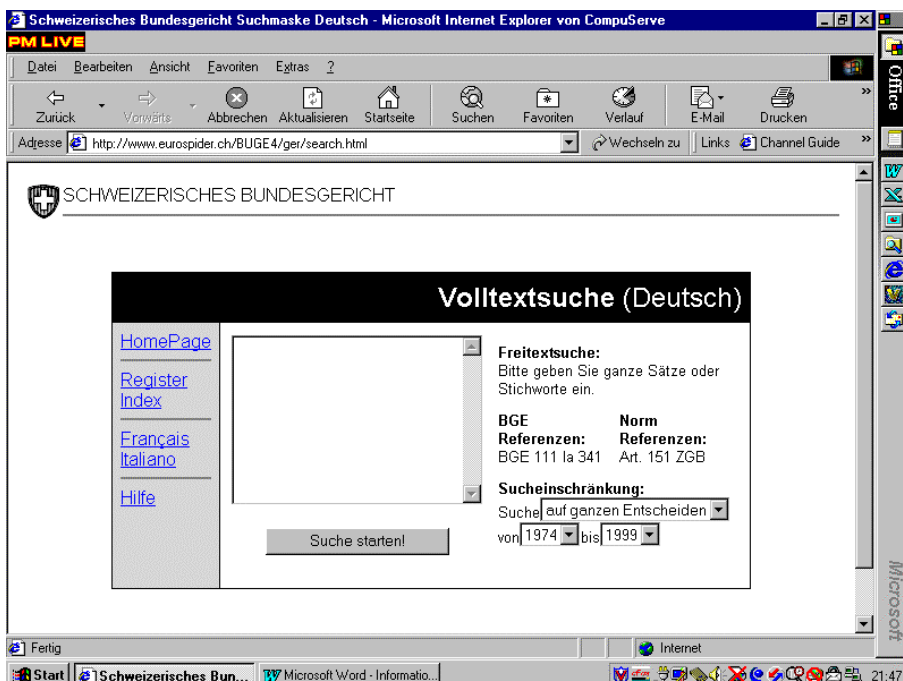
Schweizerisches Bundesgericht Suchmaske Deutsch - Microsoft Internet Explorer von CompuServe

PM LIVE

Datei Bearbeiten Ansicht Favoriten Extras ?

Zurück Vorwärts Abbrechen Aktualisieren Startseite Suchen Favoriten Verlauf E-Mail Drucken

Adresse http://www.eurospider.ch/BUGE4/ger/search.html

Wechseln zu Links Channel Guide

Office

SCHWEIZERISCHES BUNDESGERICHT

**Volltextsuche** (Deutsch)

HomePage

Register Index

Français Italiano

Hilfe

**Freitextsuche:**
Bitte geben Sie ganze Sätze oder Stichworte ein.

| **BGE Referenzen:** | **Norm Referenzen:** |
|---|---|
| BGE 111 Ia 341 | Art. 151 ZGB |

**Sucheinschränkung:**
Suche auf ganzen Entscheiden
von 1974 bis 1999

Suche starten!

Microsoft

Fertig

Internet

Start Schweizerisches Bun... Microsoft Word - Informatio... 21:47